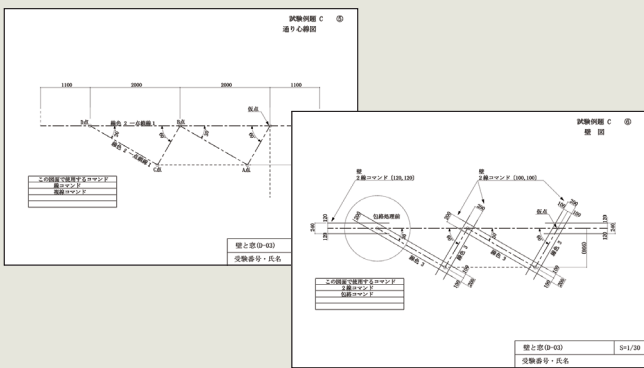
試験例題 C ⑤
通り心線図

1100
2000
2000
1100

B点
D点
仮点
C点
A点

この図面で使用するコマンド
線コマンド
複線コマンド

壁と窓(D-03)
受験番号・氏名

試験例題 C ⑥
壁 図

壁
2線コマンド (120, 120)

壁
2線コマンド (100, 100)

包絡処理前

仮点

この図面で使用するコマンド
2線コマンド
包絡コマンド

壁と窓(D-03)
S=1/30
受験番号・氏名